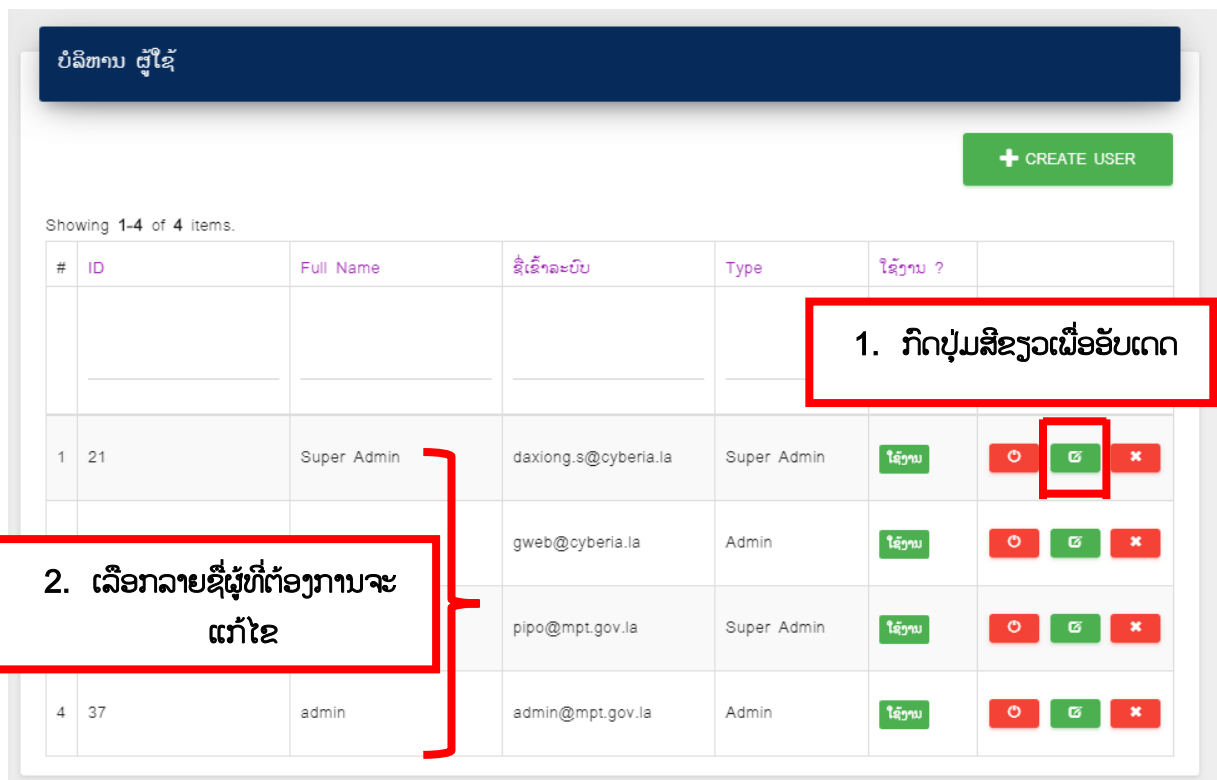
ບໍລິຫານ ຜູ້ໃຊ້

CREATE USER

Showing 1-4 of 4 items.

| # | ID | Full Name | ຊື່ເຂົ້າລະບົບ | Type | ໃຊ້ງານ ? | |
|---|---|---|---|---|---|---|
| | | | | | | |
| 1 | 21 | Super Admin | daxiong.s@cyberia.la | Super Admin | ໃຊ້ງານ | |
| | | | gweb@cyberia.la | Admin | ໃຊ້ງານ | |
| | | | pipo@mpt.gov.la | Super Admin | ໃຊ້ງານ | |
| 4 | 37 | admin | admin@mpt.gov.la | Admin | ໃຊ້ງານ | |

1. ກົດປຸ່ມສີຂຽວເພື່ອອັບເດດ

2. ເລືອກລາຍຊື່ຜູ້ທີ່ຕ້ອງການຈະແກ້ໄຂ